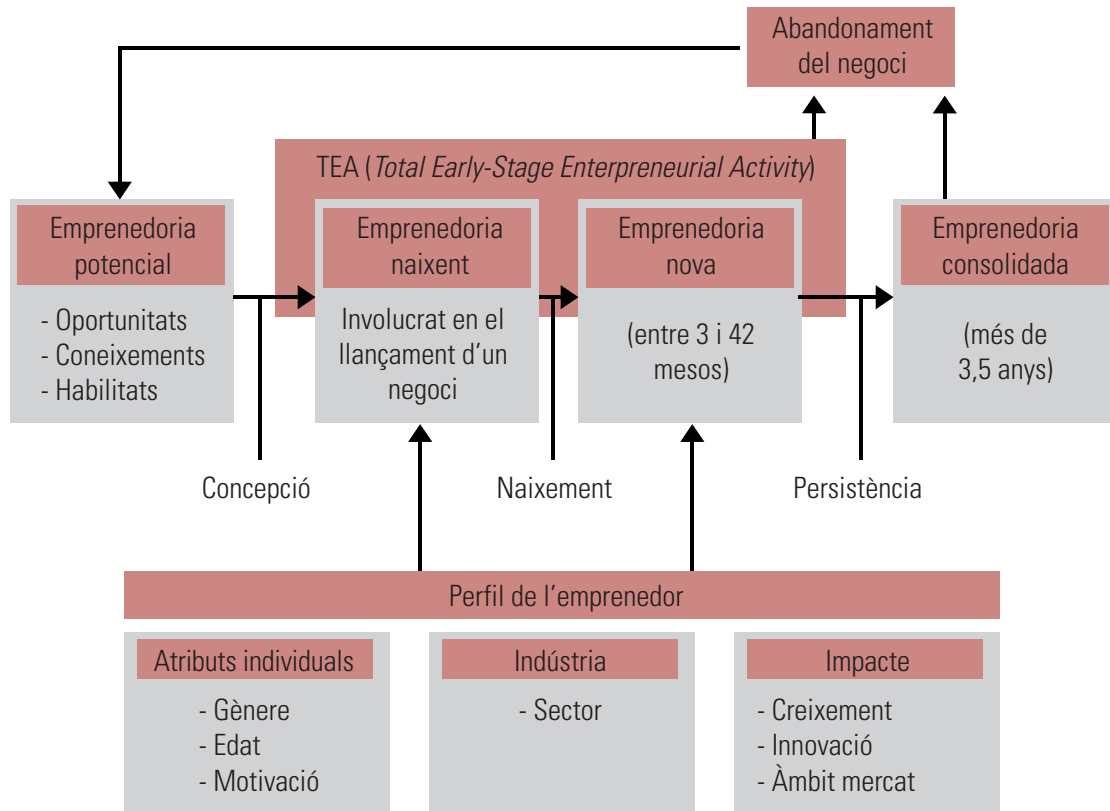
Abandonament del negoci

TEA (*Total Early-Stage Enterpreneurial Activity*)

Emprenedoria potencial

- Oportunitats
- Coneixements
- Habilitats

Emprenedoria naixent

Involucrat en el llançament d'un negoci

Emprenedoria nova

(entre 3 i 42 mesos)

Emprenedoria consolidada

(més de 3,5 anys)

Concepció

Naixement

Persistència

Perfil de l'emprenedor

Atributs individuals

- Gènere
- Edat
- Motivació

Indústria

- Sector

Impacte

- Creixement
- Innovació
- Àmbit mercat